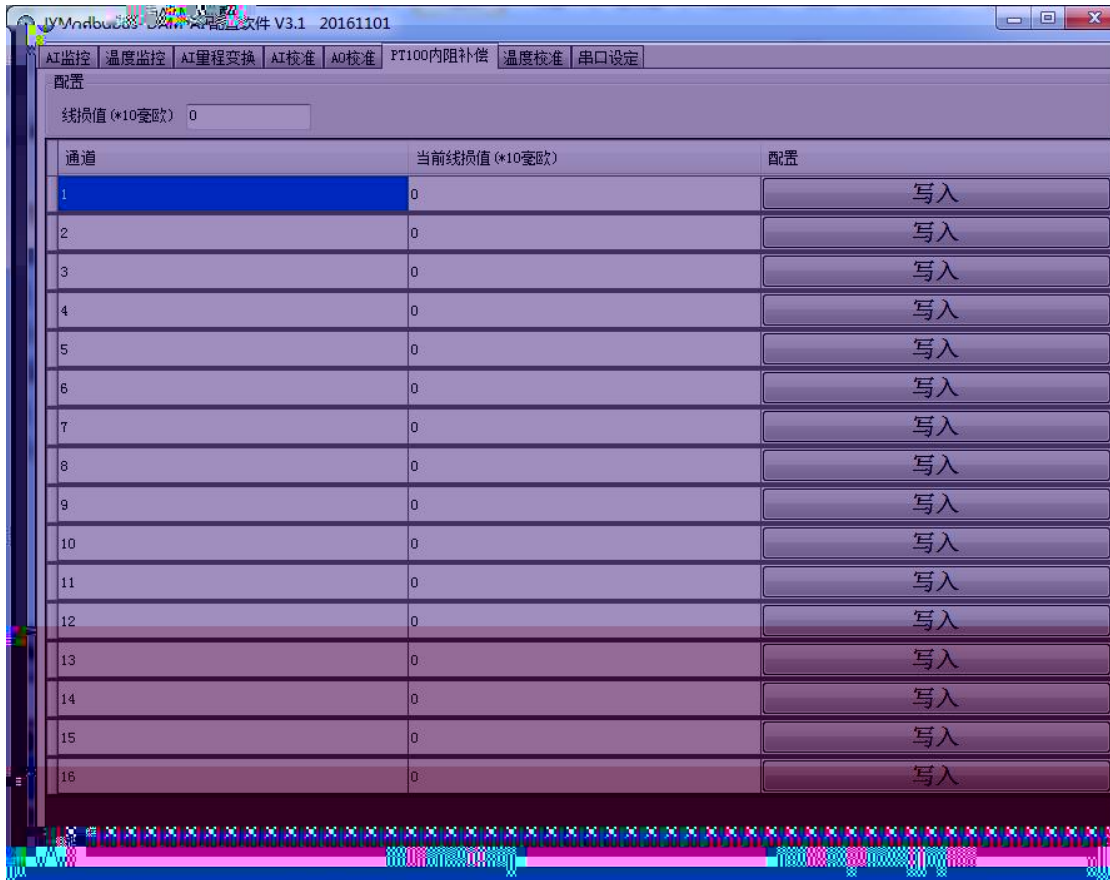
JYModbus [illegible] 配置软件 V3.1 20161101

AI监控 | 温度监控 | AI量程变换 | AI校准 | AO校准 | PT100内阻补偿 | 温度校准 | 串口设定

配置

线损值(*10毫欧) 0

| 通道 | 当前线损值(*10毫欧) | 配置 |
|---|---|---|
| 1 | 0 | 写入 |
| 2 | 0 | 写入 |
| 3 | 0 | 写入 |
| 4 | 0 | 写入 |
| 5 | 0 | 写入 |
| 6 | 0 | 写入 |
| 7 | 0 | 写入 |
| 8 | 0 | 写入 |
| 9 | 0 | 写入 |
| 10 | 0 | 写入 |
| 11 | 0 | 写入 |
| 12 | 0 | 写入 |
| 13 | 0 | 写入 |
| 14 | 0 | 写入 |
| 15 | 0 | 写入 |
| 16 | 0 | 写入 |